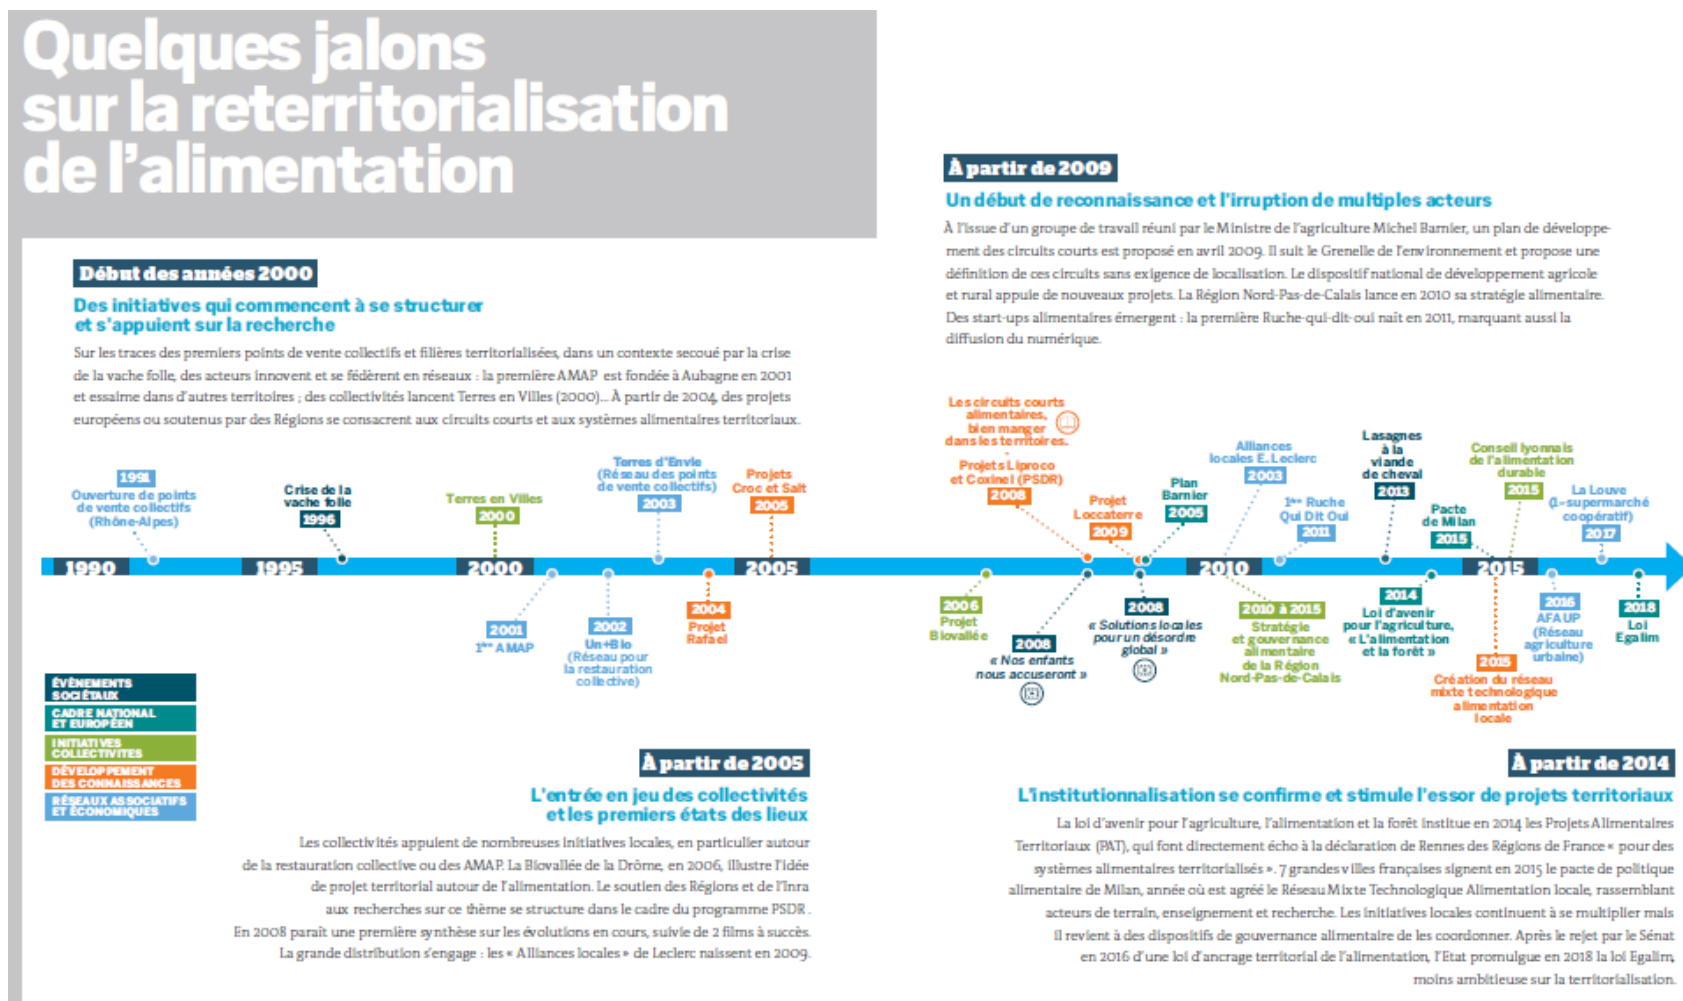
Quelques jalons sur la reterritorialisation de l'alimentation

Début des années 2000

Des initiatives qui commencent à se structurer et s'appuient sur la recherche

Sur les traces des premiers points de vente collectifs et filières territorialisées, dans un contexte secoué par la crise de la vache folle, des acteurs innovent et se fédèrent en réseaux : la première AMAP est fondée à Aubagne en 2001 et essaime dans d'autres territoires ; des collectivités lancent Terres en Villes (2000)... À partir de 2004, des projets européens ou soutenus par des Régions se consacrent aux circuits courts et aux systèmes alimentaires territoriaux.

À partir de 2009

Un début de reconnaissance et l'irruption de multiples acteurs

À l'issue d'un groupe de travail réuni par le Ministre de l'agriculture Michel Barnier, un plan de développement des circuits courts est proposé en avril 2009. Il suit le Grenelle de l'environnement et propose une définition de ces circuits sans exigence de localisation. Le dispositif national de développement agricole et rural appuie de nouveaux projets. La Région Nord-Pas-de-Calais lance en 2010 sa stratégie alimentaire. Des start-ups alimentaires émergent : la première Ruche-qui-dit-oui nait en 2011, marquant aussi la diffusion du numérique.

1990
1995
2000
2005
2010
2015

1991
Ouverture de points de vente collectifs (Rhône-Alpes)

Crise de la vache folle
1996

Terres en Villes
2000

2001
1ʳᵉ AMAP

2002
Un+Bio
(Réseau pour la restauration collective)

Terres d'Envie
(Réseau des points de vente collectifs)
2003

2004
Projet Rafael

Projets Croc et Salt
2005

Les circuits courts alimentaires, bien manger dans les territoires.

Projets Liproco et Coxinel (PSDR)
2008

2006
Projet Biovallée

2008
« Nos enfants nous accuseront »

Projet Loccaterre
2009

2008
« Solutions locales pour un désordre global »

Plan Barnier
2005

Alliances locales E.Leclerc
2003

2010 à 2015
Stratégie et gouvernance alimentaire de la Région Nord-Pas-de-Calais

1ʳᵉ Ruche Qui Dit Oui
2011

Lasagnes à la viande de cheval
2013

2014
Loi d'avenir pour l'agriculture, « L'alimentation et la forêt »

Pacte de Milan
2015

2015
Création du réseau mixte technologique alimentation locale

Conseil lyonnais de l'alimentation durable
2015

2016
AFAUP
(Réseau agriculture urbaine)

La Louve
(1ᵉʳ supermarché coopératif)
2017

2018
Loi Egalim

ÉVÈNEMENTS SOCIÉTAUX
CADRE NATIONAL ET EUROPÉEN
INITIATIVES COLLECTIVITÉS
DÉVELOPPEMENT DES CONNAISSANCES
RÉSEAUX ASSOCIATIFS ET ÉCONOMIQUES

À partir de 2005

L'entrée en jeu des collectivités et les premiers états des lieux

Les collectivités appuient de nombreuses initiatives locales, en particulier autour de la restauration collective ou des AMAP. La Biovallée de la Drôme, en 2006, illustre l'idée de projet territorial autour de l'alimentation. Le soutien des Régions et de l'Inra aux recherches sur ce thème se structure dans le cadre du programme PSDR.
En 2008 paraît une première synthèse sur les évolutions en cours, suivie de 2 films à succès.
La grande distribution s'engage : les « Alliances locales » de Leclerc naissent en 2009.

À partir de 2014

L'institutionnalisation se confirme et stimule l'essor de projets territoriaux

La loi d'avenir pour l'agriculture, l'alimentation et la forêt institue en 2014 les Projets Alimentaires Territoriaux (PAT), qui font directement écho à la déclaration de Rennes des Régions de France « pour des systèmes alimentaires territorialisés ». 7 grandes villes françaises signent en 2015 le pacte de politique alimentaire de Milan, année où est agréé le Réseau Mixte Technologique Alimentation locale, rassemblant acteurs de terrain, enseignement et recherche. Les initiatives locales continuent à se multiplier mais il revient à des dispositifs de gouvernance alimentaire de les coordonner. Après le rejet par le Sénat en 2016 d'une loi d'ancrage territorial de l'alimentation, l'Etat promulgue en 2018 la loi Egalim, moins ambitieuse sur la territorialisation.